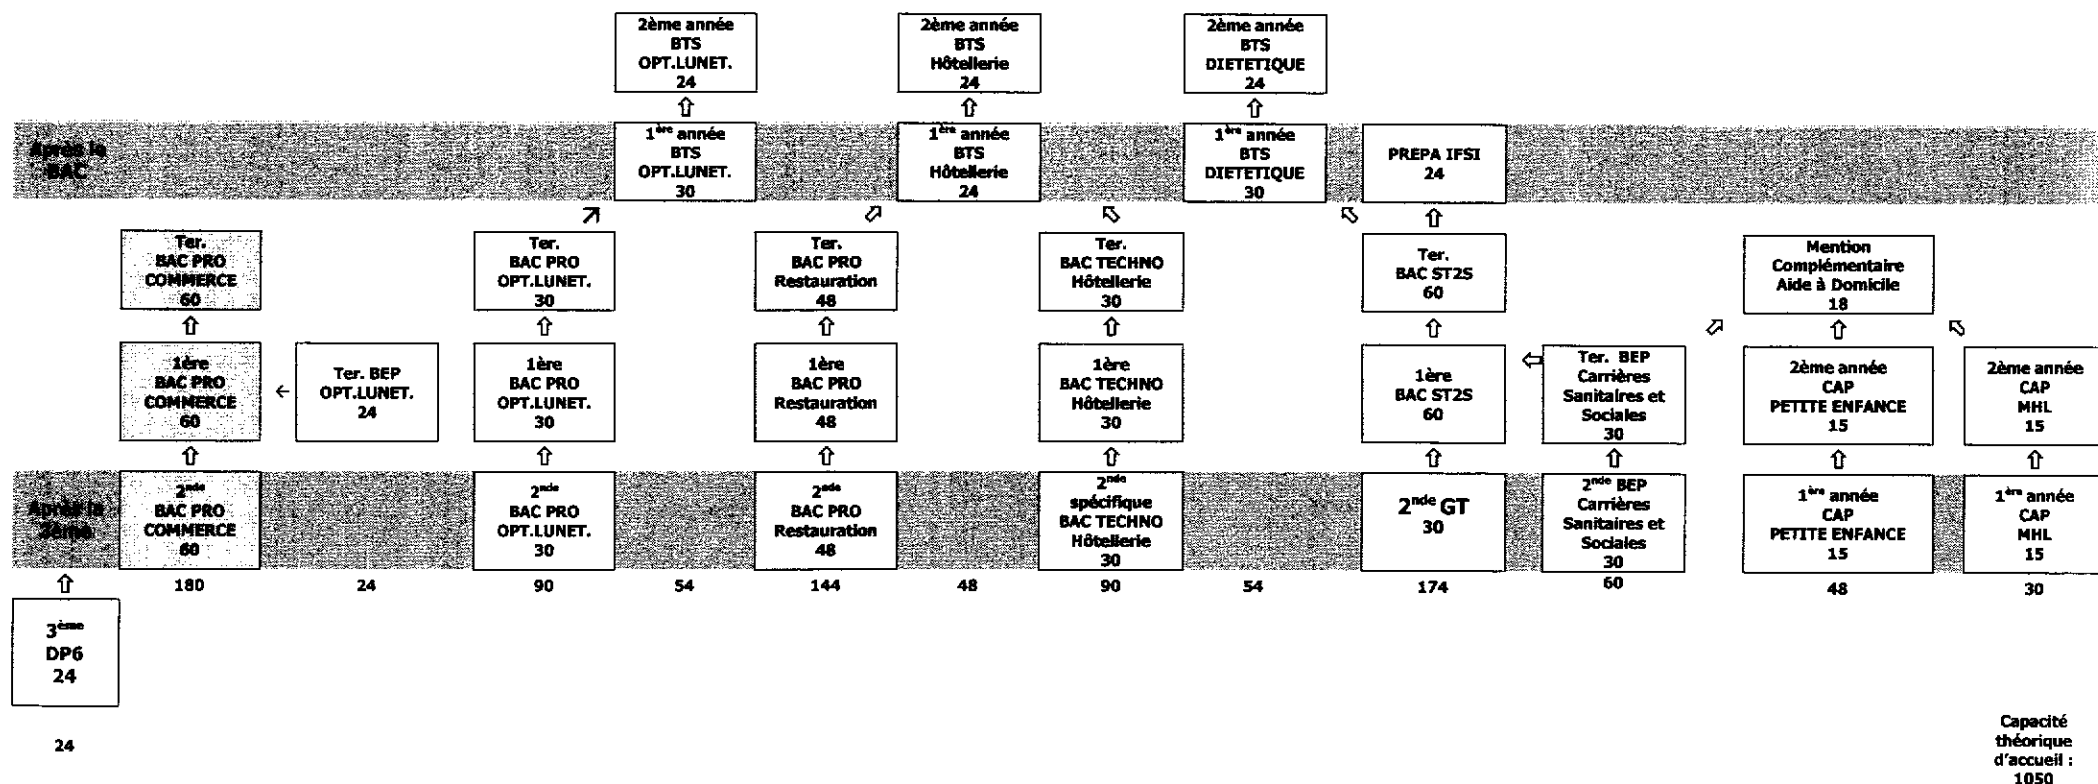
2ème année
BTS
OPT.LUNET.
24

2ème année
BTS
Hôtellerie
24

2ème année
BTS
DIETETIQUE
24

Après le BAC

1ère année
BTS
OPT.LUNET.
30

1ère année
BTS
Hôtellerie
24

1ère année
BTS
DIETETIQUE
30

PREPA IFSI
24

Ter.
BAC PRO
COMMERCE
60

Ter.
BAC PRO
OPT.LUNET.
30

Ter.
BAC PRO
Restauration
48

Ter.
BAC TECHNO
Hôtellerie
30

Ter.
BAC ST2S
60

Mention
Complémentaire
Aide à Domicile
18

1ère
BAC PRO
COMMERCE
60

Ter. BEP
OPT.LUNET.
24

1ère
BAC PRO
OPT.LUNET.
30

1ère
BAC PRO
Restauration
48

1ère
BAC TECHNO
Hôtellerie
30

1ère
BAC ST2S
60

Ter. BEP
Carrières
Sanitaires et
Sociales
30

2ème année
CAP
PETITE ENFANCE
15

2ème année
CAP
MHL
15

Après la 3ème

2nde
BAC PRO
COMMERCE
60

2nde
BAC PRO
OPT.LUNET.
30

2nde
BAC PRO
Restauration
48

2nde
spécifique
BAC TECHNO
Hôtellerie
30

2nde GT
30

2nde BEP
Carrières
Sanitaires et
Sociales
30

1ère année
CAP
PETITE ENFANCE
15

1ère année
CAP
MHL
15

180 24 90 54 144 48 90 54 174 60 48 30

3ème
DP6
24

24

Capacité
théorique
d'accueil :
1050